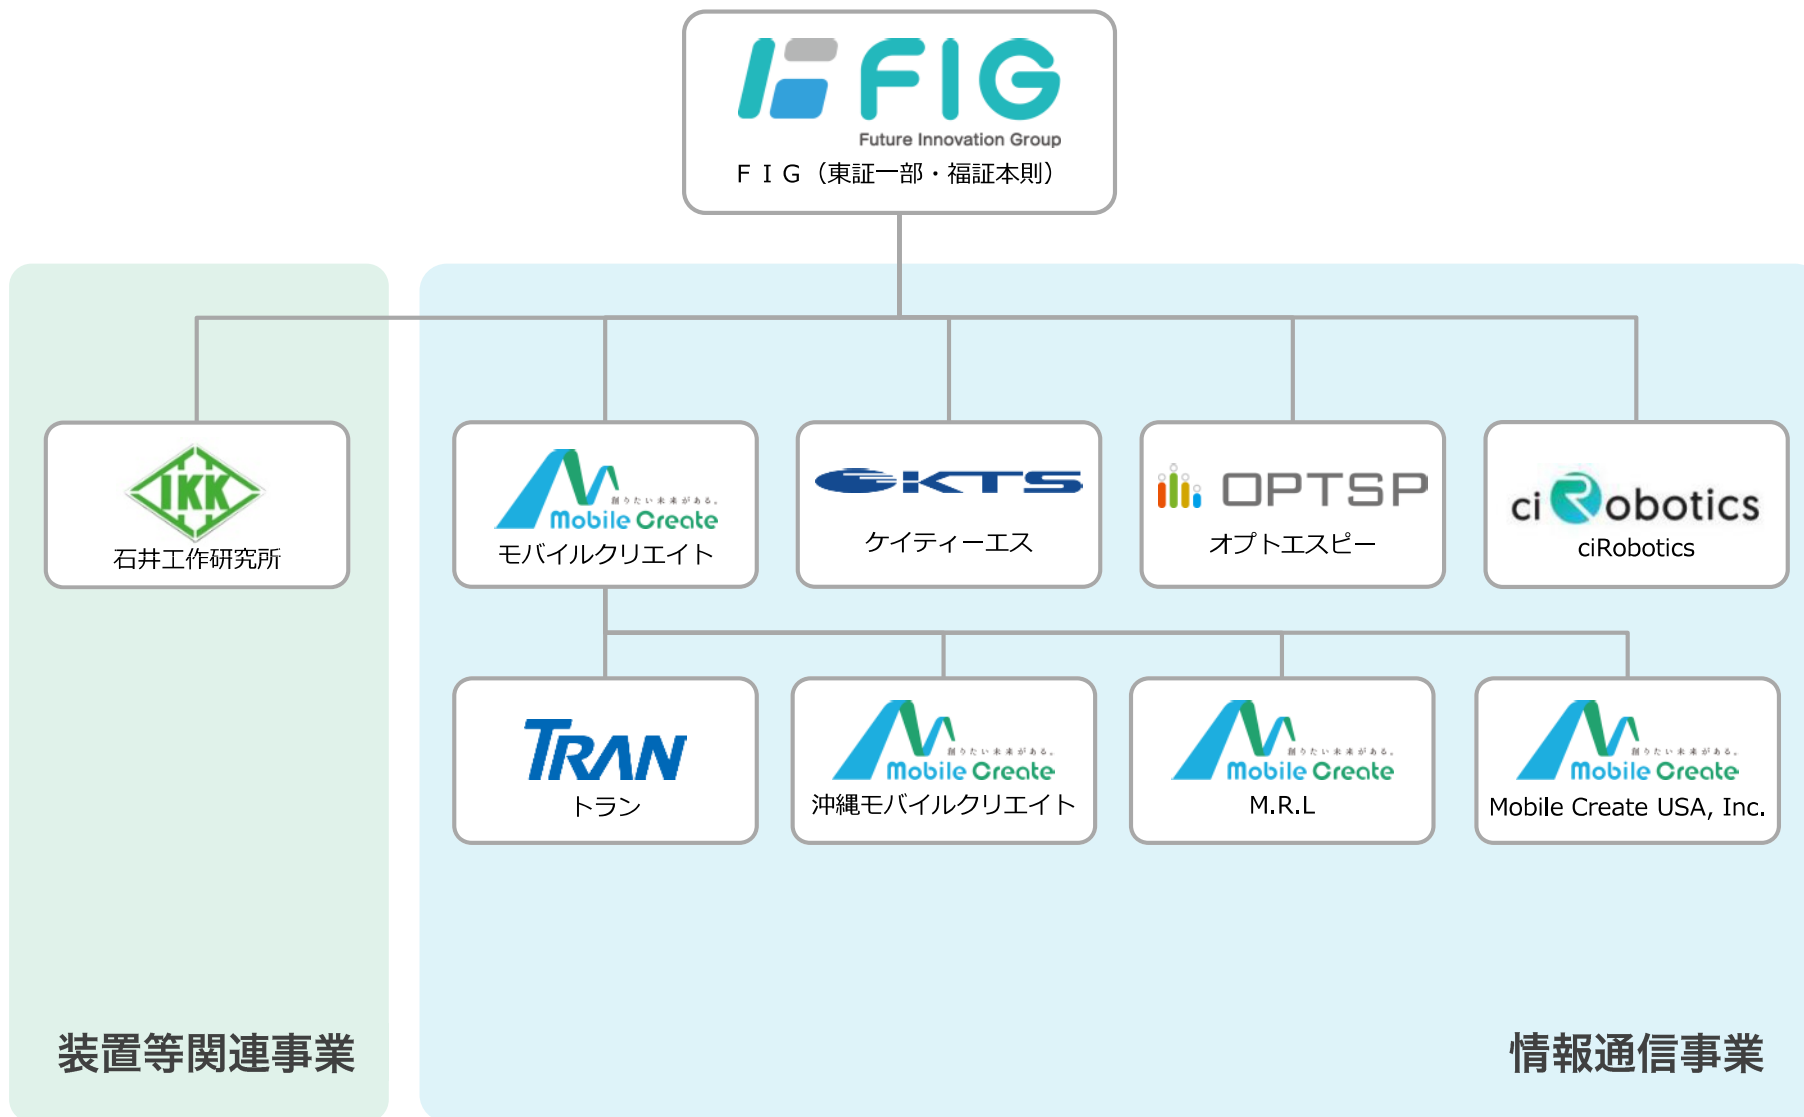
FIG
Future Innovation Group
ＦＩＧ（東証一部・福証本則）

IKK
石井工作研究所

創りたい未来がある。
Mobile Create
モバイルクリエイト

KTS
ケイティーエス

OPTSP
オプトエスピー

ciRobotics
ciRobotics

TRAN
トラン

創りたい未来がある。
Mobile Create
沖縄モバイルクリエイト

創りたい未来がある。
Mobile Create
M.R.L

創りたい未来がある。
Mobile Create
Mobile Create USA, Inc.

装置等関連事業

情報通信事業